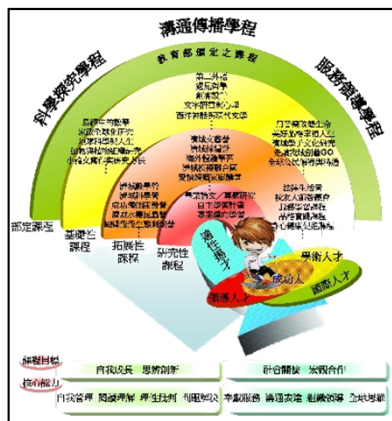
溝通傳播學程

科學探究學程

服務領導學程

教育部規定之課程

第二外語
多元語言
創意寫作
文學翻譯
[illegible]

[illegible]
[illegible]
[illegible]
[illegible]
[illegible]

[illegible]
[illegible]
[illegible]
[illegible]
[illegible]

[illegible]
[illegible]
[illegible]
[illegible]

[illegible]
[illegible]
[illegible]
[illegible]

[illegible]
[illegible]
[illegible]
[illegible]

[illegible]
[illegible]
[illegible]

部定課程

基礎性課程

拓展性課程

研究性課程

溝通人才

學術人才

服務人才

領導人才

國際人才

課程目標

自我成長　思辨創新

社會關懷　族群合作

核心能力

自我管理　閱讀理解　邏輯批判　問題解決

人際溝通　團隊合作　社會參與　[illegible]